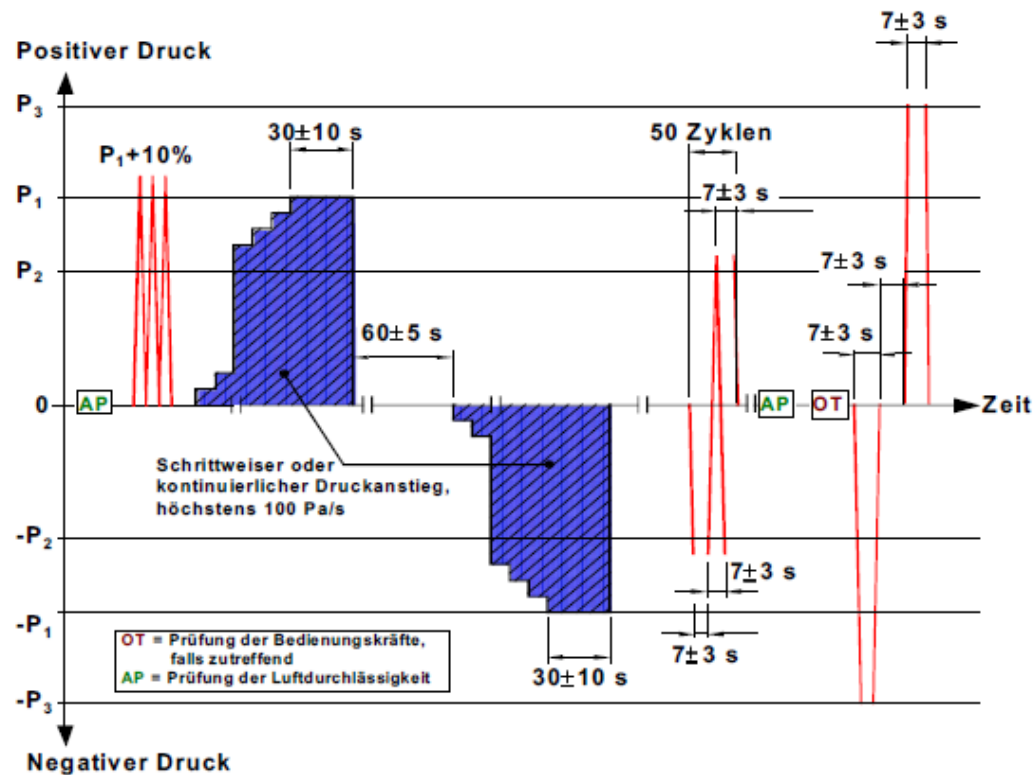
Positiver Druck

$7\pm3$ s

$P_3$

$P_1+10\%$

$30\pm10$ s

50 Zyklen

$P_1$

$7\pm3$ s

$P_2$

$7\pm3$ s

$60\pm5$ s

$7\pm3$ s

0

AP

AP

OT

Zeit

Schrittweiser oder kontinuierlicher Druckanstieg, höchstens 100 Pa/s

$-P_2$

$7\pm3$ s

$-P_1$

$7\pm3$ s

OT = Prüfung der Bedienungskräfte, falls zutreffend
AP = Prüfung der Luftdurchlässigkeit

$30\pm10$ s

$-P_3$

Negativer Druck